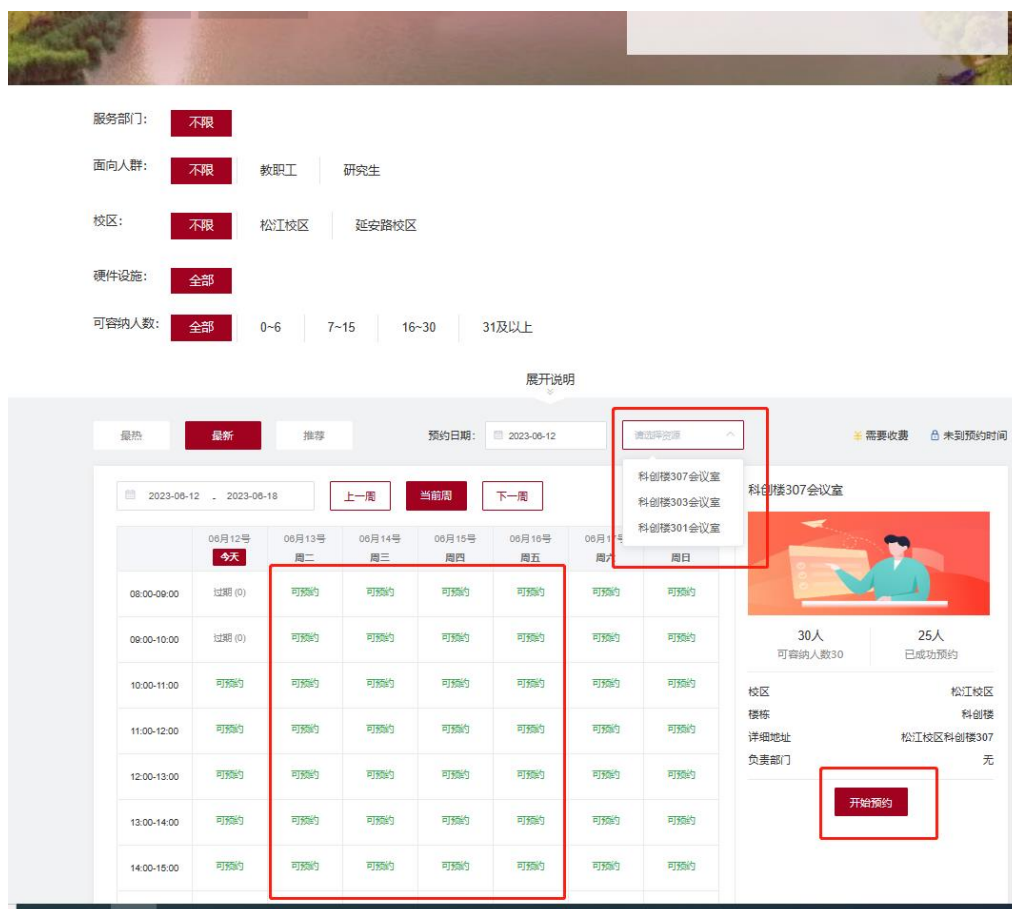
服务部门: 不限

面向人群: 不限 教职工 研究生

校区: 不限 松江校区 延安路校区

硬件设施: 全部

可容纳人数: 全部 0~6 7~15 16~30 31及以上

展开说明

最热 最新 推荐 预约日期: 2023-06-12 请选择资源 需要收费 未到预约时间

科创楼307会议室
科创楼303会议室
科创楼301会议室

2023-06-12 - 2023-06-18 上一周 当前周 下一周

| | 06月12号 今天 | 06月13号 周二 | 06月14号 周三 | 06月15号 周四 | 06月16号 周五 | 06月1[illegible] 周六 | 周日 |
|---|---|---|---|---|---|---|---|
| 08:00-09:00 | 过期 (0) | 可预约 | 可预约 | 可预约 | 可预约 | 可预约 | 可预约 |
| 09:00-10:00 | 过期 (0) | 可预约 | 可预约 | 可预约 | 可预约 | 可预约 | 可预约 |
| 10:00-11:00 | 可预约 | 可预约 | 可预约 | 可预约 | 可预约 | 可预约 | 可预约 |
| 11:00-12:00 | 可预约 | 可预约 | 可预约 | 可预约 | 可预约 | 可预约 | 可预约 |
| 12:00-13:00 | 可预约 | 可预约 | 可预约 | 可预约 | 可预约 | 可预约 | 可预约 |
| 13:00-14:00 | 可预约 | 可预约 | 可预约 | 可预约 | 可预约 | 可预约 | 可预约 |
| 14:00-15:00 | 可预约 | 可预约 | 可预约 | 可预约 | 可预约 | 可预约 | 可预约 |

科创楼307会议室

30人 可容纳人数30
25人 已成功预约

校区 松江校区
楼栋 科创楼
详细地址 松江校区科创楼307
负责部门 无

开始预约